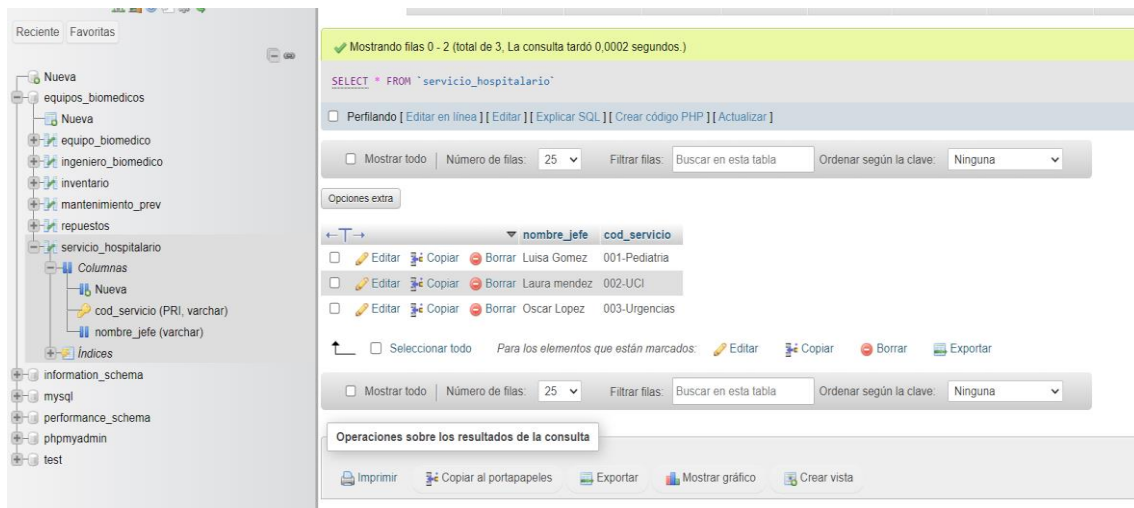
Reciente Favoritas

Nueva
equipos_biomedicos
Nueva
equipo_biomedico
ingeniero_biomedico
inventario
mantenimiento_prev
repuestos
servicio_hospitalario
Columnas
Nueva
cod_servicio (PRI, varchar)
nombre_jefe (varchar)
Índices
information_schema
mysql
performance_schema
phpmyadmin
test

Mostrando filas 0 - 2 (total de 3, La consulta tardó 0,0002 segundos.)

SELECT * FROM `servicio_hospitalario`

Perfilando [ Editar en línea ] [ Editar ] [ Explicar SQL ] [ Crear código PHP ] [ Actualizar ]

Mostrar todo | Número de filas: 25 Filtrar filas: Buscar en esta tabla Ordenar según la clave: Ninguna

Opciones extra

| ←T→ | nombre_jefe | cod_servicio |
|---|---|---|
| Editar Copiar Borrar | Luisa Gomez | 001-Pediatria |
| Editar Copiar Borrar | Laura mendez | 002-UCI |
| Editar Copiar Borrar | Oscar Lopez | 003-Urgencias |

Seleccionar todo Para los elementos que están marcados: Editar Copiar Borrar Exportar

Mostrar todo | Número de filas: 25 Filtrar filas: Buscar en esta tabla Ordenar según la clave: Ninguna

Operaciones sobre los resultados de la consulta

Imprimir Copiar al portapapeles Exportar Mostrar gráfico Crear vista